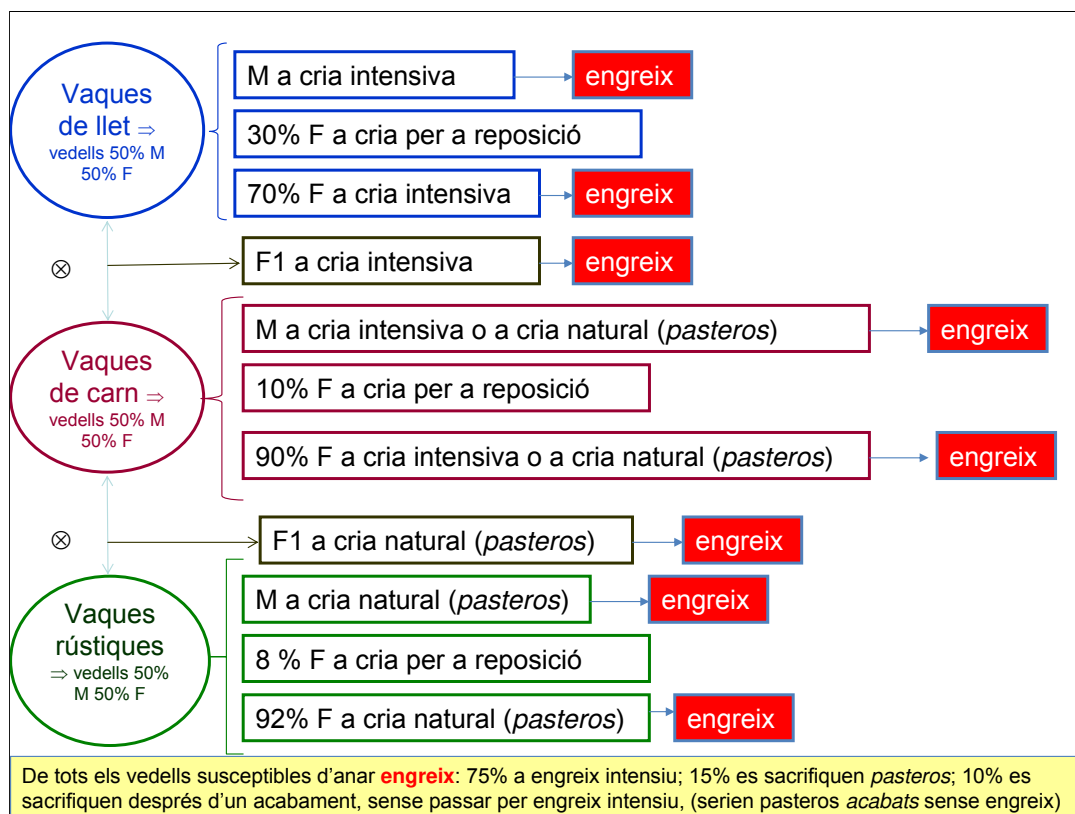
Vaques de llet ⇒ vedells 50% M 50% F

M a cria intensiva → engreix

30% F a cria per a reposició

70% F a cria intensiva → engreix

⊗

F1 a cria intensiva → engreix

Vaques de carn ⇒ vedells 50% M 50% F

M a cria intensiva o a cria natural (*pasteros*) → engreix

10% F a cria per a reposició

90% F a cria intensiva o a cria natural (*pasteros*) → engreix

⊗

F1 a cria natural (*pasteros*) → engreix

Vaques rústiques ⇒ vedells 50% M 50% F

M a cria natural (*pasteros*) → engreix

8 % F a cria per a reposició

92% F a cria natural (*pasteros*) → engreix

De tots els vedells susceptibles d'anar **engreix**: 75% a engreix intensiu; 15% es sacrifiquen *pasteros*; 10% es sacrifiquen després d'un acabament, sense passar per engreix intensiu, (serien pasteros *acabats* sense engreix)